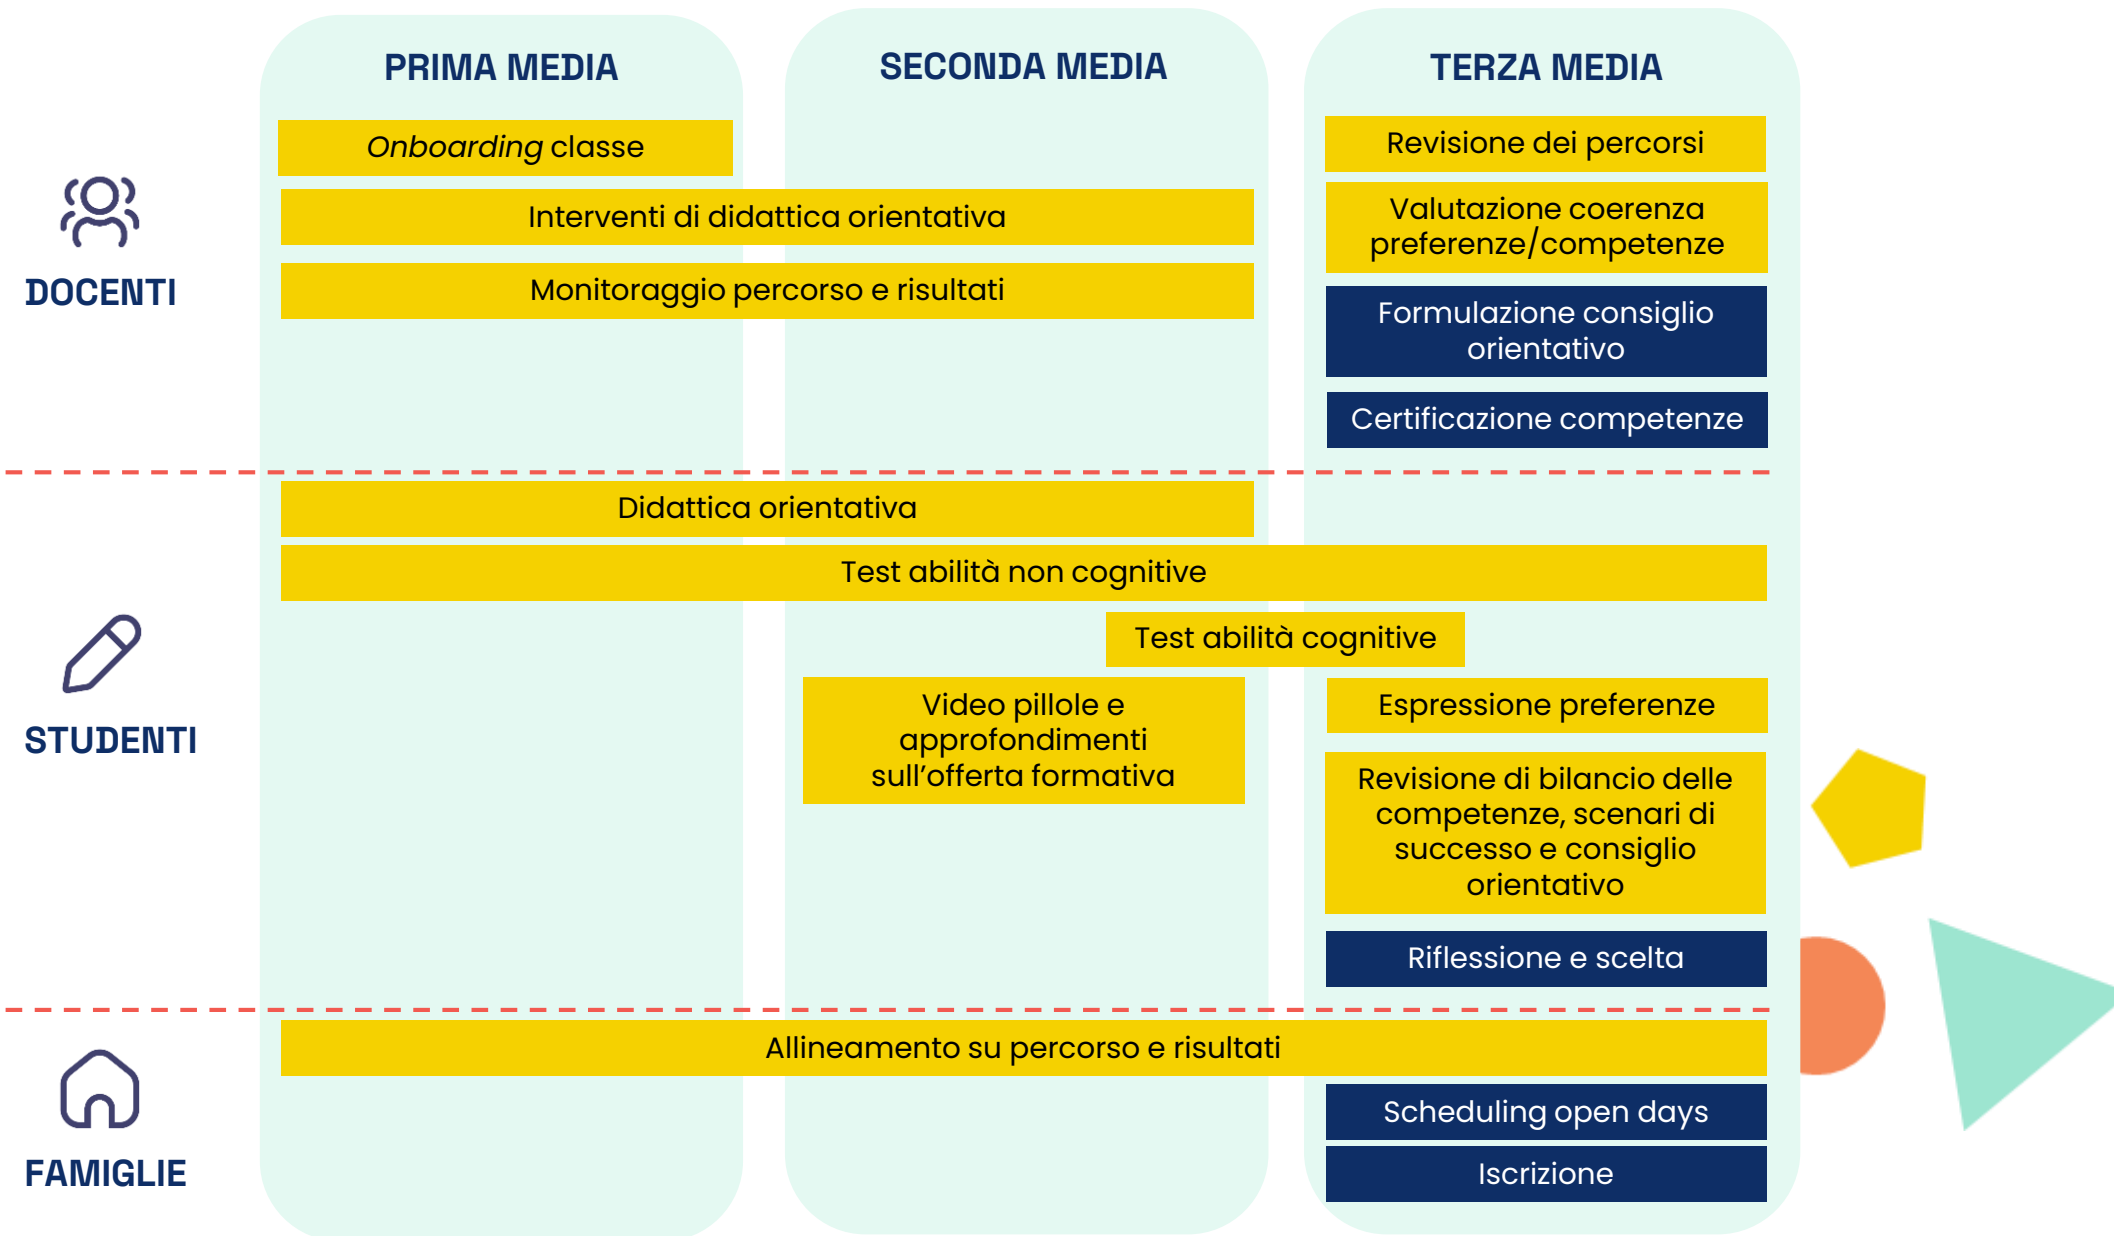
PRIMA MEDIA

SECONDA MEDIA

TERZA MEDIA

DOCENTI

Onboarding classe

Interventi di didattica orientativa

Monitoraggio percorso e risultati

Revisione dei percorsi

Valutazione coerenza preferenze/competenze

Formulazione consiglio orientativo

Certificazione competenze

STUDENTI

Didattica orientativa

Test abilità non cognitive

Test abilità cognitive

Video pillole e approfondimenti sull'offerta formativa

Espressione preferenze

Revisione di bilancio delle competenze, scenari di successo e consiglio orientativo

Riflessione e scelta

FAMIGLIE

Allineamento su percorso e risultati

Scheduling open days

Iscrizione